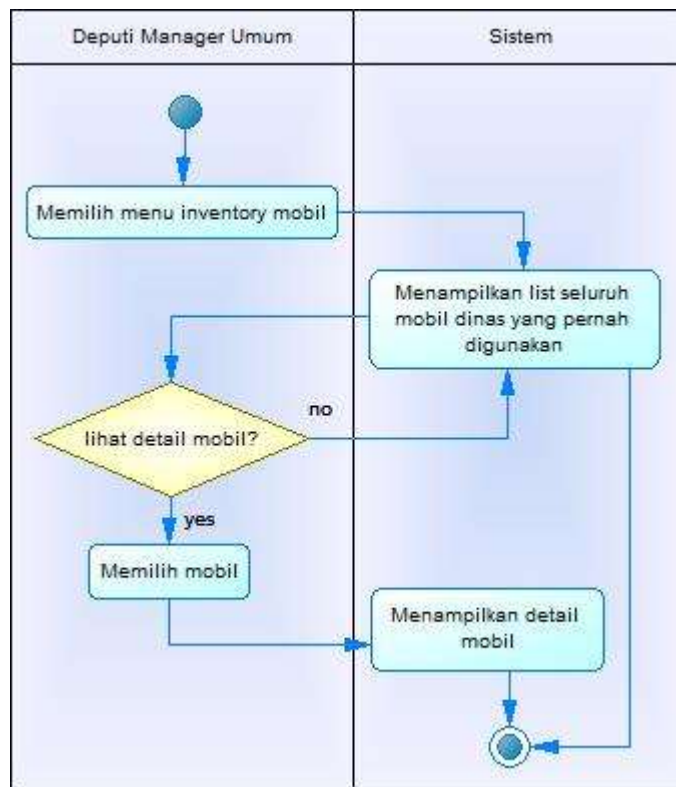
| Deputi Manager Umum | Sistem |
|---|---|

Memilih menu inventory mobil

Menampilkan list seluruh mobil dinas yang pernah digunakan

no

lihat detail mobil?

yes

Memilih mobil

Menampilkan detail mobil